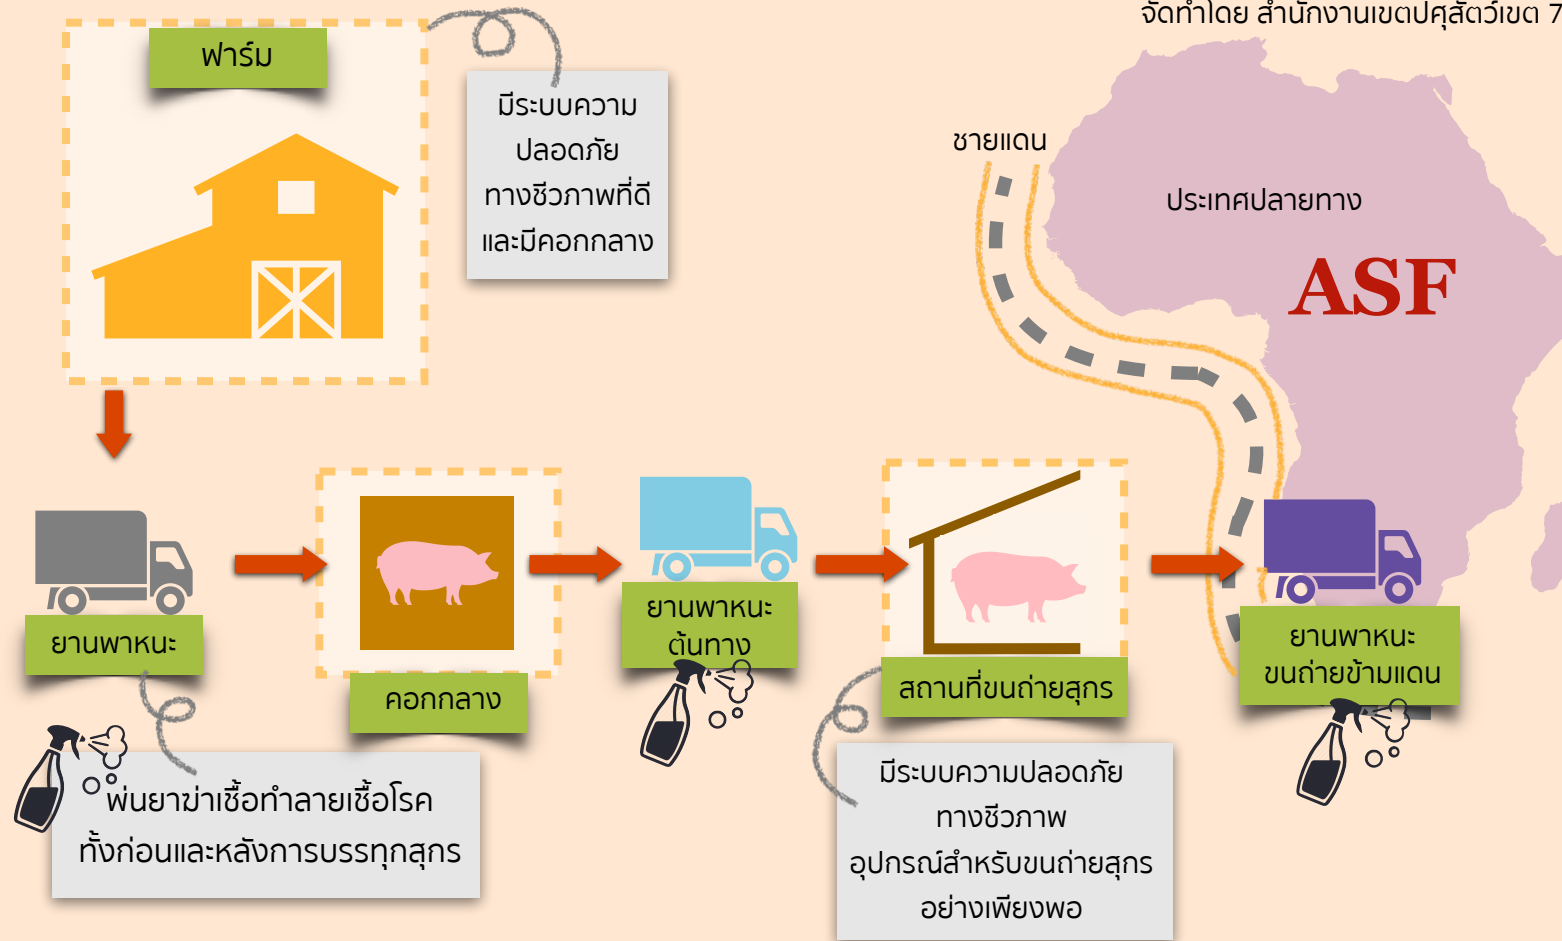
จัดทำโดย สำนักงานเขตปศุสัตว์เขต 7

ฟาร์ม

มีระบบความปลอดภัยทางชีวภาพที่ดีและมีคอกกลาง

ชายแดน

ประเทศปลายทาง

ASF

ยานพาหนะ

คอกกลาง

ยานพาหนะต้นทาง

สถานที่ขนถ่ายสุกร

ยานพาหนะขนถ่ายข้ามแดน

พ่นยาฆ่าเชื้อทำลายเชื้อโรค ทั้งก่อนและหลังการบรรทุกสุกร

มีระบบความปลอดภัยทางชีวภาพ อุปกรณ์สำหรับขนถ่ายสุกรอย่างเพียงพอ